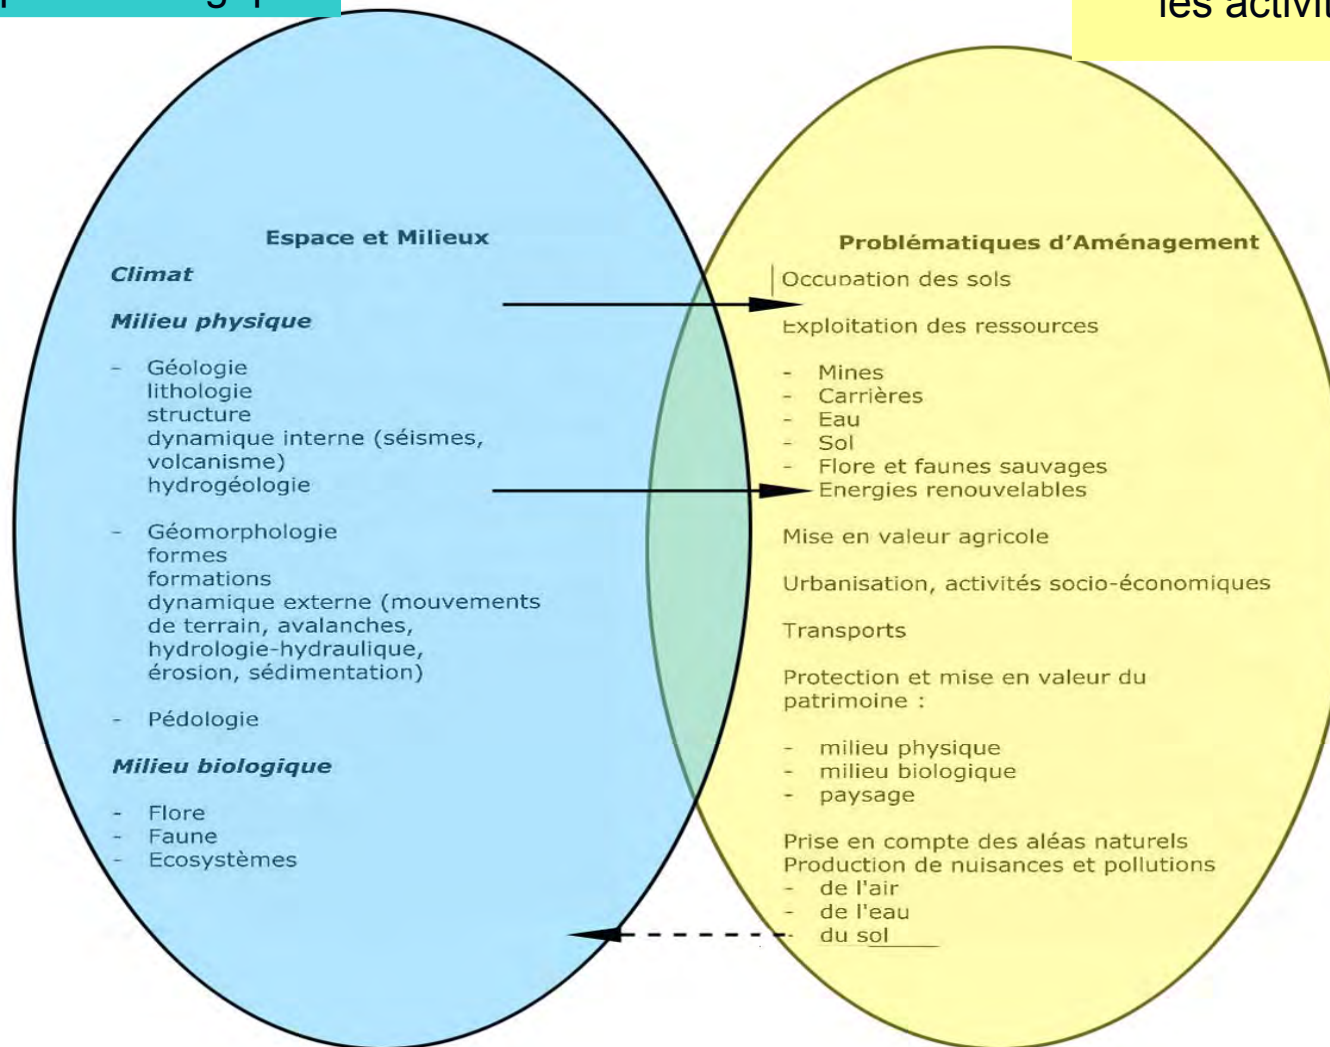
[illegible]

les activi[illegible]

Espace et Milieux

Climat

Milieu physique

- Géologie
lithologie
structure
dynamique interne (séismes, volcanisme)
hydrogéologie

- Géomorphologie
formes
formations
dynamique externe (mouvements de terrain, avalanches, hydrologie-hydraulique, érosion, sédimentation)

- Pédologie

Milieu biologique

- Flore
- Faune
- Ecosystèmes

Problématiques d'Aménagement

Occupation des sols

Exploitation des ressources

- Mines
- Carrières
- Eau
- Sol
- Flore et faunes sauvages
- Energies renouvelables

Mise en valeur agricole

Urbanisation, activités socio-économiques

Transports

Protection et mise en valeur du patrimoine :

- milieu physique
- milieu biologique
- paysage

Prise en compte des aléas naturels
Production de nuisances et pollutions
- de l'air
- de l'eau
- du sol